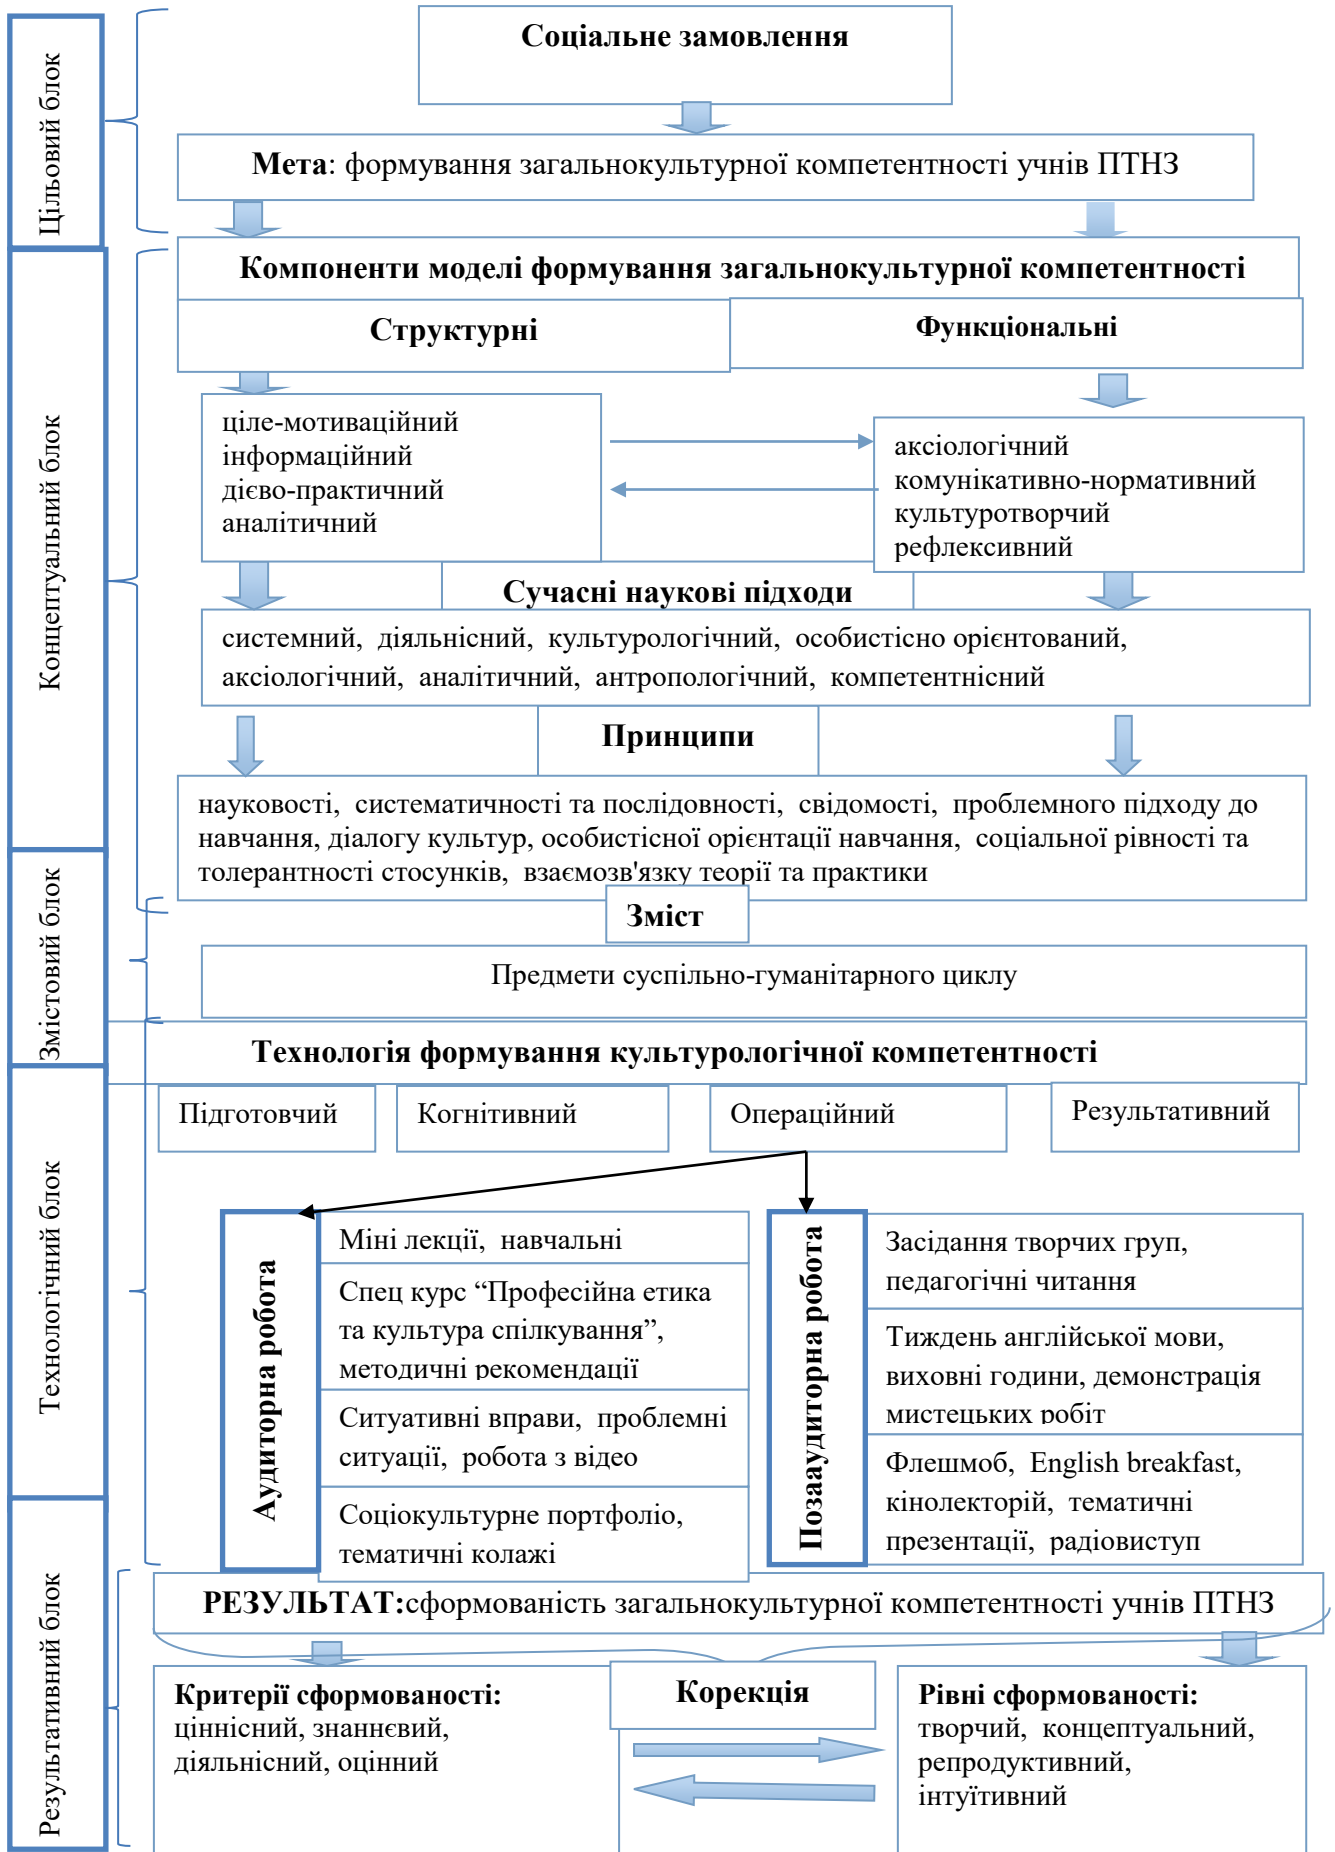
Цільовий блок

Соціальне замовлення

**Мета**: формування загальнокультурної компетентності учнів ПТНЗ

Концептуальний блок

Компоненти моделі формування загальнокультурної компетентності

Структурні

Функціональні

ціле-мотиваційний
інформаційний
дієво-практичний
аналітичний

аксіологічний
комунікативно-нормативний
культуротворчий
рефлексивний

Сучасні наукові підходи

системний, діяльнісний, культурологічний, особистісно орієнтований, аксіологічний, аналітичний, антропологічний, компетентнісний

Принципи

науковості, систематичності та послідовності, свідомості, проблемного підходу до навчання, діалогу культур, особистісної орієнтації навчання, соціальної рівності та толерантності стосунків, взаємозв'язку теорії та практики

Змістовий блок

Зміст

Предмети суспільно-гуманітарного циклу

Технологічний блок

Технологія формування культурологічної компетентності

Підготовчий

Когнітивний

Операційний

Результативний

Аудиторна робота

Міні лекції, навчальні

Спец курс “Професійна етика та культура спілкування”, методичні рекомендації

Ситуативні вправи, проблемні ситуації, робота з відео

Соціокультурне портфоліо, тематичні колажі

Позааудиторна робота

Засідання творчих груп, педагогічні читання

Тиждень англійської мови, виховні години, демонстрація мистецьких робіт

Флешмоб, English breakfast, кінолекторій, тематичні презентації, радіовиступ

Результативний блок

**РЕЗУЛЬТАТ:**сформованість загальнокультурної компетентності учнів ПТНЗ

**Критерії сформованості:**
ціннісний, знаннєвий, діяльнісний, оцінний

Корекція

**Рівні сформованості:**
творчий, концептуальний, репродуктивний, інтуїтивний